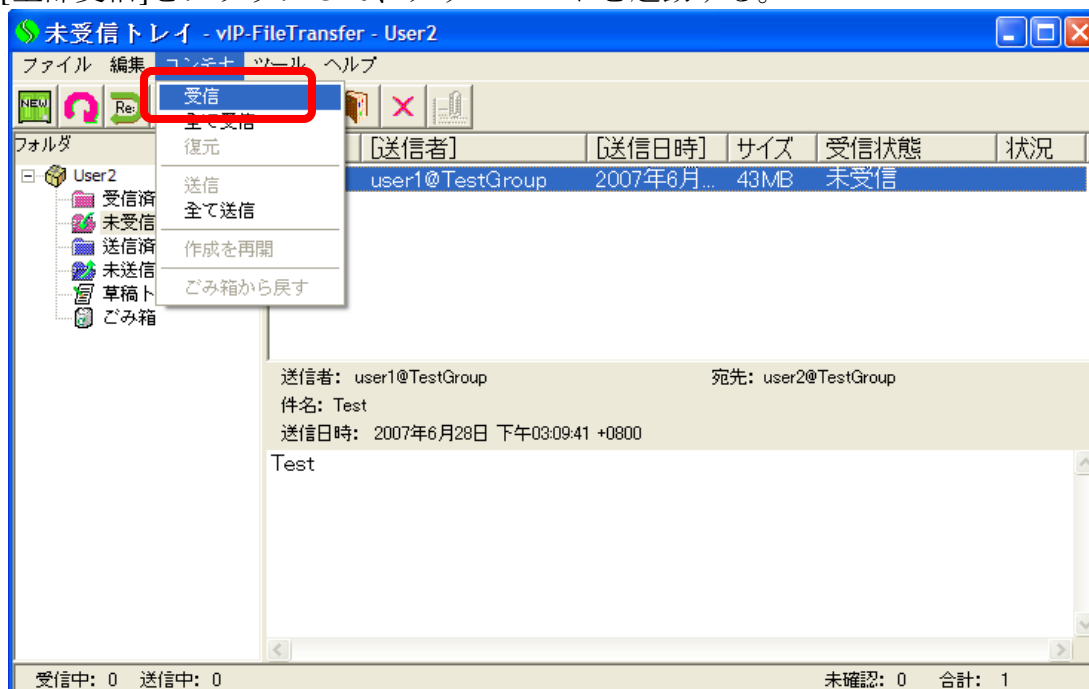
未受信トレイ - vIP-FileTransfer - User2

ファイル 編集 コンテナ ツール ヘルプ

NEW Re:

受信
全て受信
復元
送信
全て送信
作成を再開
ごみ箱から戻す

フォルダ

User2
受信済
未受信
送信済
未送信
草稿ト
ごみ箱

| [送信者] | [送信日時] | サイズ | 受信状態 | 状況 |
|---|---|---|---|---|
| user1@TestGroup | 2007年6月... | 43MB | 未受信 | |

送信者: user1@TestGroup 宛先: user2@TestGroup
件名: Test
送信日時: 2007年6月28日 下午03:09:41 +0800

Test

受信中: 0 送信中: 0 未確認: 0 合計: 1